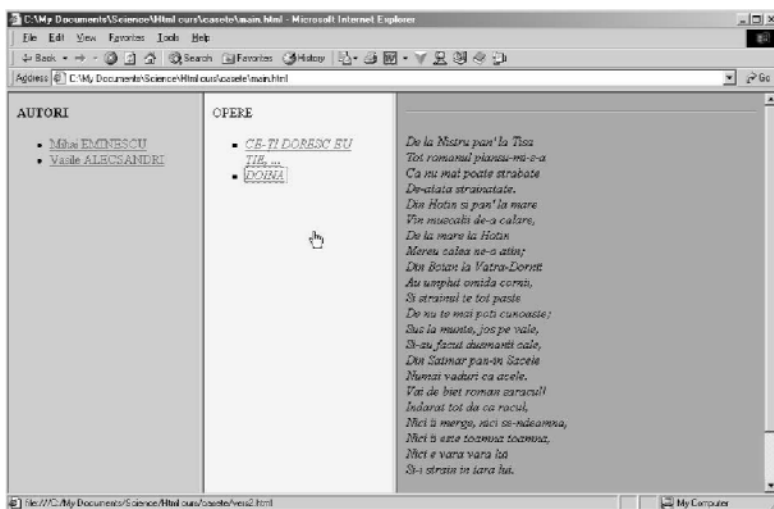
C:\My Documents\Science\Html curs\casete\main.html - Microsoft Internet Explorer

File Edit View Favorites Tools Help

Back Search Favorites History

Address C:\My Documents\Science\Html curs\casete\main.html

Go

AUTORI

- Mihai EMINESCU
- Vasile ALECSANDRI

OPERE

- CE-TI DORESC EU TIE, ...
- DOINA

De la Nistru pan' la Tisa
Tot romanul plansu-mi-s-a
Ca nu mai poate strabate
De-atata strainatate.
Din Hotin si pan' la mare
Vin muscalii de-a calare,
De la mare la Hotin
Mereu calea ne-o atin;
Din Boian la Vatra-Dornei
Au umplut omida cornii,
Si strainul te tot paste
De nu te mai poti cunoaste;
Sus la munte, jos pe vale,
Si-au facut dusmanii cale,
Din Satmar pan-in Sacele
Numai vaduri ca acele.
Vai de biet roman saracul!
Indarat tot da ca racul,
Nici ii merge, nici se-ndeamna,
Nici ii este toamna toamna,
Nici e vara vara lui
Si-i strain in tara lui.

file:///C:/My Documents/Science/Html curs/casete/vers2.html

My Computer